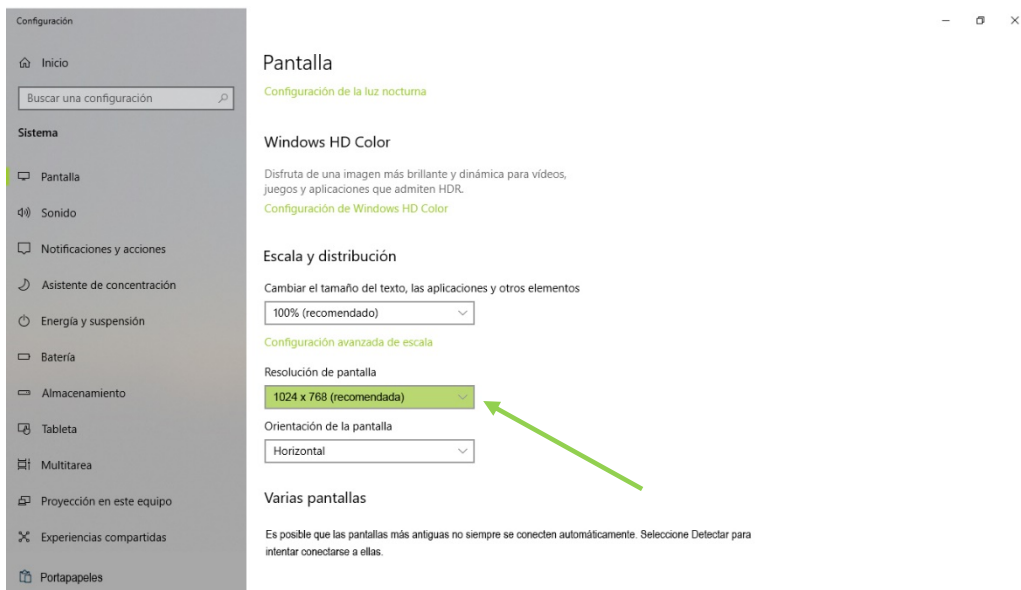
Configuración

Inicio

Buscar una configuración

Sistema

Pantalla

Sonido

Notificaciones y acciones

Asistente de concentración

Energía y suspensión

Batería

Almacenamiento

Tableta

Multitarea

Proyección en este equipo

Experiencias compartidas

Portapapeles

Pantalla

Configuración de la luz nocturna

Windows HD Color

Disfruta de una imagen más brillante y dinámica para vídeos, juegos y aplicaciones que admiten HDR.

Configuración de Windows HD Color

Escala y distribución

Cambiar el tamaño del texto, las aplicaciones y otros elementos

100% (recomendado)

Configuración avanzada de escala

Resolución de pantalla

1024 x 768 (recomendada)

Orientación de la pantalla

Horizontal

Varias pantallas

Es posible que las pantallas más antiguas no siempre se conecten automáticamente. Seleccione Detectar para intentar conectarse a ellas.